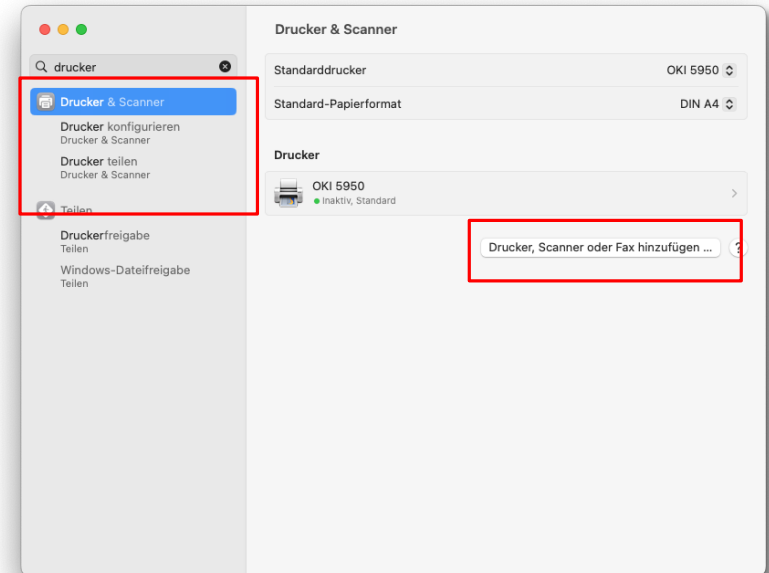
drucker

Drucker & Scanner

Drucker konfigurieren
Drucker & Scanner

Drucker teilen
Drucker & Scanner

Teilen

Druckerfreigabe
Teilen

Windows-Dateifreigabe
Teilen

Drucker & Scanner

Standarddrucker OKI 5950

Standard-Papierformat DIN A4

Drucker

OKI 5950
Inaktiv, Standard

Drucker, Scanner oder Fax hinzufügen ...

?